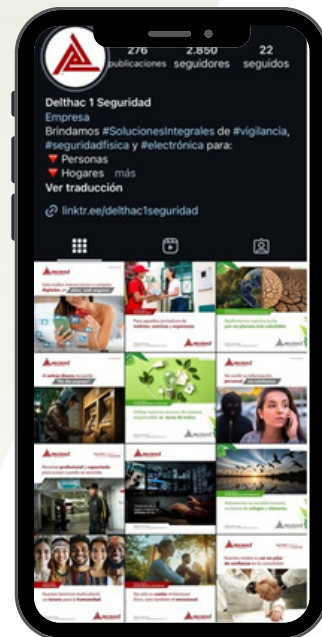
276 publicaciones
2.850 seguidores
22 seguidos

Delthac 1 Seguridad
Empresa
Brindamos #SolucionesIntegrales de #vigilancia, #seguridadfísica y #electrónica para:
🔻 Personas
🔻 Hogares ... más
Ver traducción

linktr.ee/delthac1seguridad